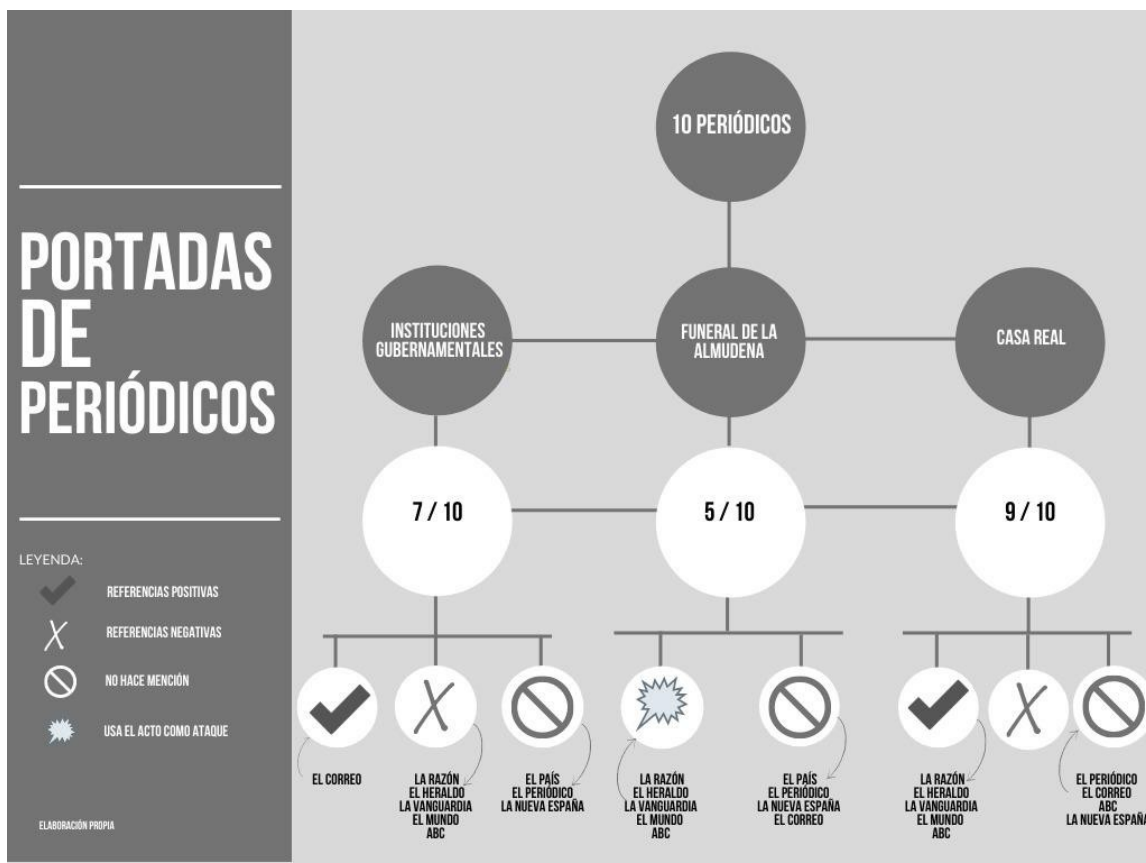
PORTADAS DE PERIÓDICOS

LEYENDA:
REFERENCIAS POSITIVAS
REFERENCIAS NEGATIVAS
NO HACE MENCIÓN
USA EL ACTO COMO ATAQUE

ELABORACIÓN PROPIA

10 PERIÓDICOS

INSTITUCIONES GUBERNAMENTALES

FUNERAL DE LA ALMUDENA

CASA REAL

7 / 10

5 / 10

9 / 10

EL CORREO

LA RAZÓN
EL HERALDO
LA VANGUARDIA
EL MUNDO
ABC

EL PAÍS
EL PERIÓDICO
LA NUEVA ESPAÑA

LA RAZÓN
EL HERALDO
LA VANGUARDIA
EL MUNDO
ABC

EL PAÍS
EL PERIÓDICO
LA NUEVA ESPAÑA
EL CORREO

LA RAZÓN
EL HERALDO
LA VANGUARDIA
EL MUNDO
ABC

EL PERIÓDICO
EL CORREO
ABC
LA NUEVA ESPAÑA